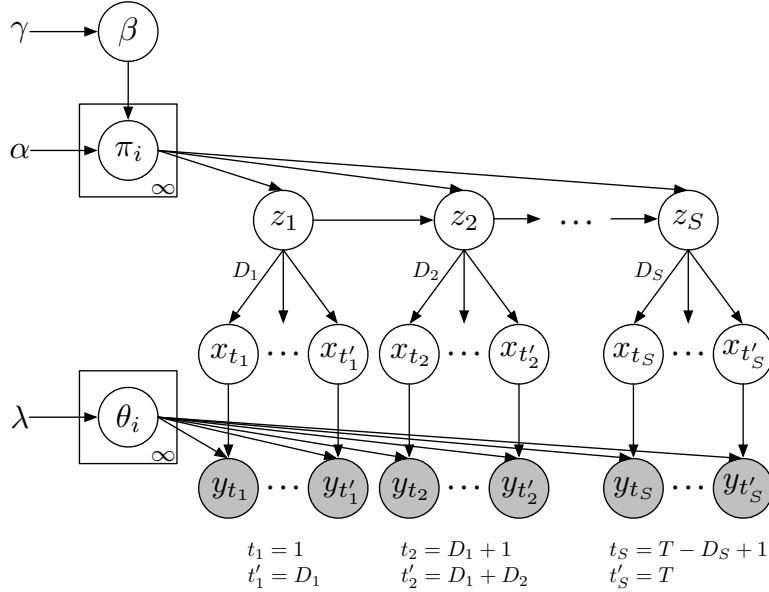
$\gamma$ $\beta$

$\alpha$ $\pi_i$ $\infty$

$z_1$ $z_2$ $\cdots$ $z_S$

$D_1$ $D_2$ $D_S$

$x_{t_1}$ $\cdots$ $x_{t'_1}$ $x_{t_2}$ $\cdots$ $x_{t'_2}$ $x_{t_S}$ $\cdots$ $x_{t'_S}$

$\lambda$ $\theta_i$ $\infty$

$y_{t_1}$ $\cdots$ $y_{t'_1}$ $y_{t_2}$ $\cdots$ $y_{t'_2}$ $y_{t_S}$ $\cdots$ $y_{t'_S}$

$t_1 = 1$
$t'_1 = D_1$

$t_2 = D_1 + 1$
$t'_2 = D_1 + D_2$

$t_S = T - D_S + 1$
$t'_S = T$